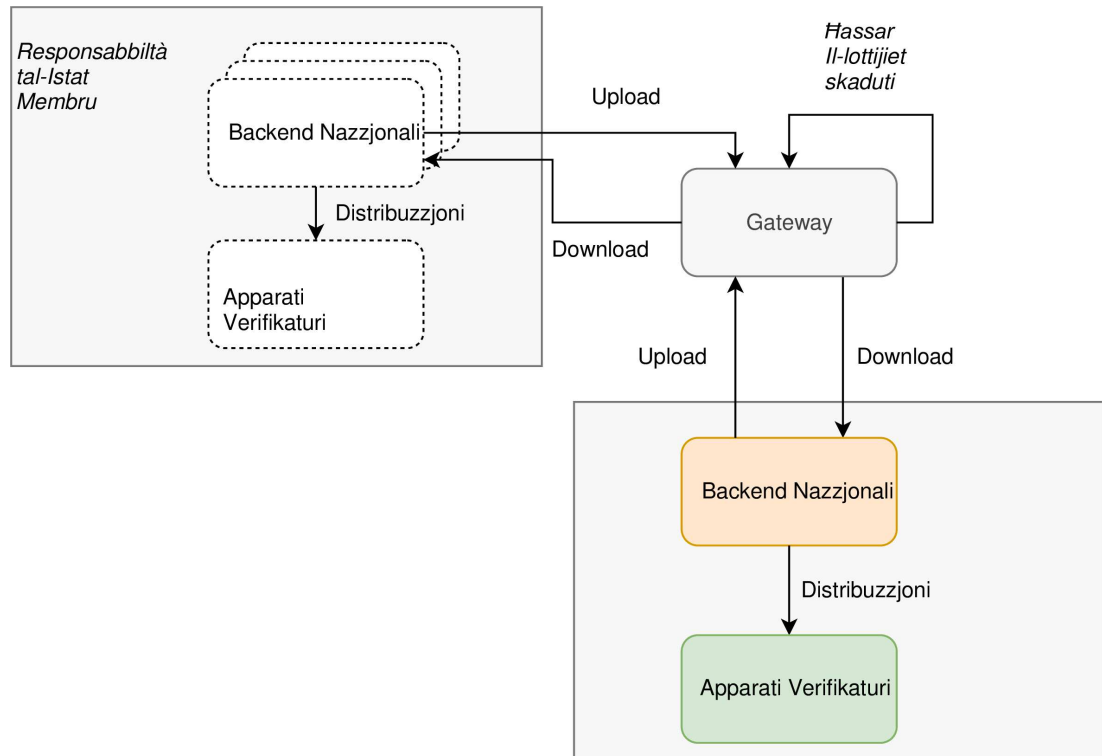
Responsabbiltà tal-Istat Membru

Backend Nazzjonali

Distribuzzjoni

Apparati Verifikaturi

Upload

Download

Ħassar Il-lottijiet skaduti

Gateway

Upload

Download

Backend Nazzjonali

Distribuzzjoni

Apparati Verifikaturi